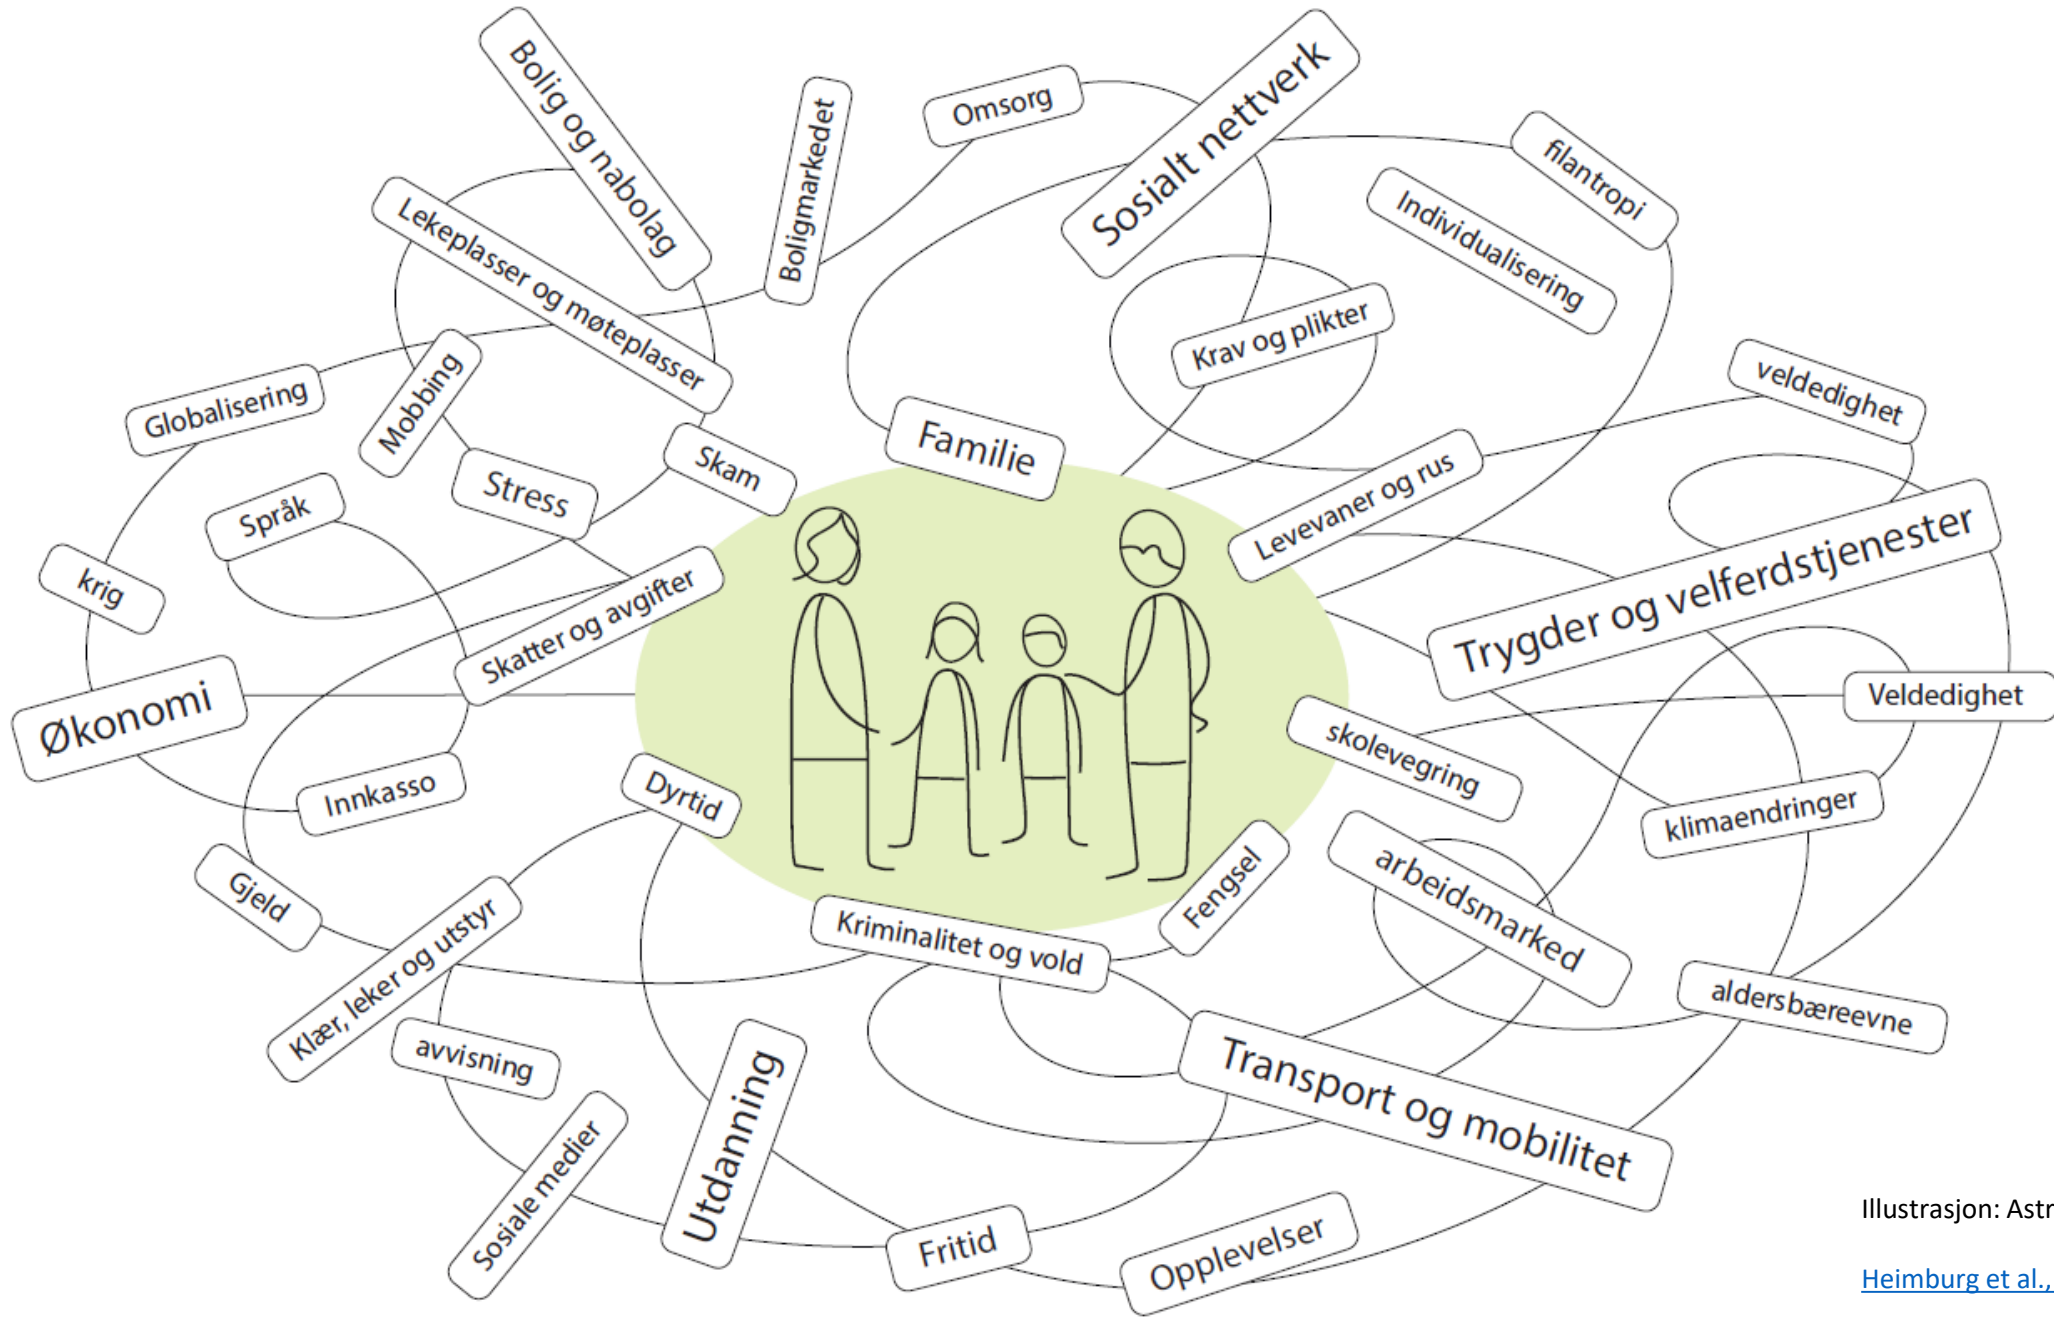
Bolig og nabolag
Boligmarkedet
Omsorg
Sosialt nettverk
filantropi
Individualisering
Lekeplasser og møteplasser
Krav og plikter
Globalisering
Mobbing
veldedighet
Familie
Stress
Skam
Levevaner og rus
Språk
krig
Trygder og velferdstjenester
Skatter og avgifter
Økonomi
Veldedighet
skolevegring
Innkasso
Dyrtid
klimaendringer
Gjeld
Fengsel
arbeidsmarked
Kriminalitet og vold
Klær, leker og utstyr
aldersbæreevne
avvisning
Transport og mobilitet
Utdanning
Sosiale medier
Fritid
Opplevelser
Illustrasjon: Astr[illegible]
Heimburg et al., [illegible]